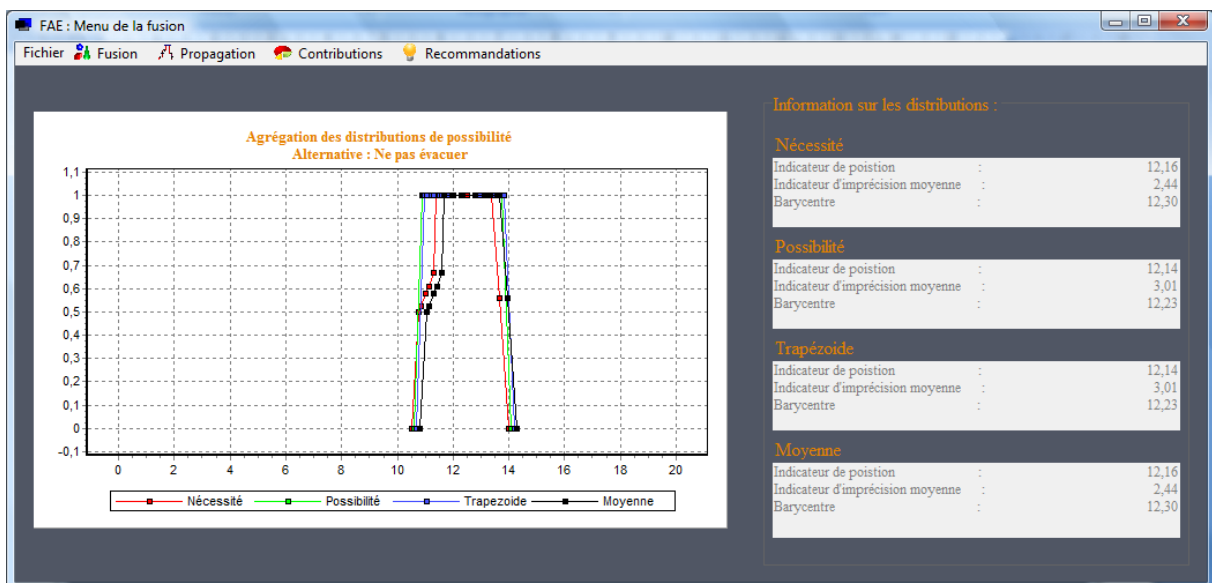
FAE : Menu de la fusion

Fichier Fusion Propagation Contributions Recommandations

Agrégation des distributions de possibilité
Alternative : Ne pas évacuer

1,1
1
0,9
0,8
0,7
0,6
0,5
0,4
0,3
0,2
0,1
0
-0,1

0 2 4 6 8 10 12 14 16 18 20

Nécessité Possibilité Trapezoide Moyenne

Information sur les distributions :

Nécessité
Indicateur de poistion : 12,16
Indicateur d'imprécision moyenne : 2,44
Barycentre : 12,30

Possibilité
Indicateur de poistion : 12,14
Indicateur d'imprécision moyenne : 3,01
Barycentre : 12,23

Trapézoide
Indicateur de poistion : 12,14
Indicateur d'imprécision moyenne : 3,01
Barycentre : 12,23

Moyenne
Indicateur de poistion : 12,16
Indicateur d'imprécision moyenne : 2,44
Barycentre : 12,30